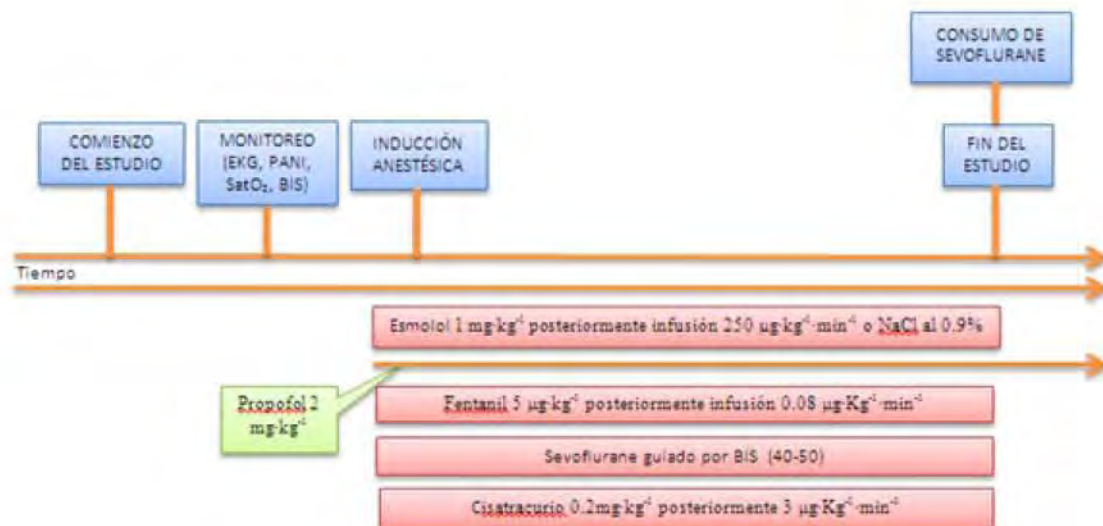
CONSUMO DE SEVOFLURANE

COMIENZO DEL ESTUDIO

MONITOREO (EKG, PANI, $SatO_2$, BIS)

INDUCCIÓN ANESTÉSICA

FIN DEL ESTUDIO

Tiempo

Esmolol 1 $mg \cdot kg^{-1}$ posteriormente infusión 250 $\mu g \cdot kg^{-1} \cdot min^{-1}$ o NaCl al 0.9%

Propofol 2 $mg \cdot kg^{-1}$

Fentanil 5 $\mu g \cdot kg^{-1}$ posteriormente infusión 0.08 $\mu g \cdot Kg^{-1} \cdot min^{-1}$

Sevoflurane guiado por BIS (40-50)

Cisatracurio 0.2$mg \cdot kg^{-1}$ posteriormente 3 $\mu g \cdot Kg^{-1} \cdot min^{-1}$